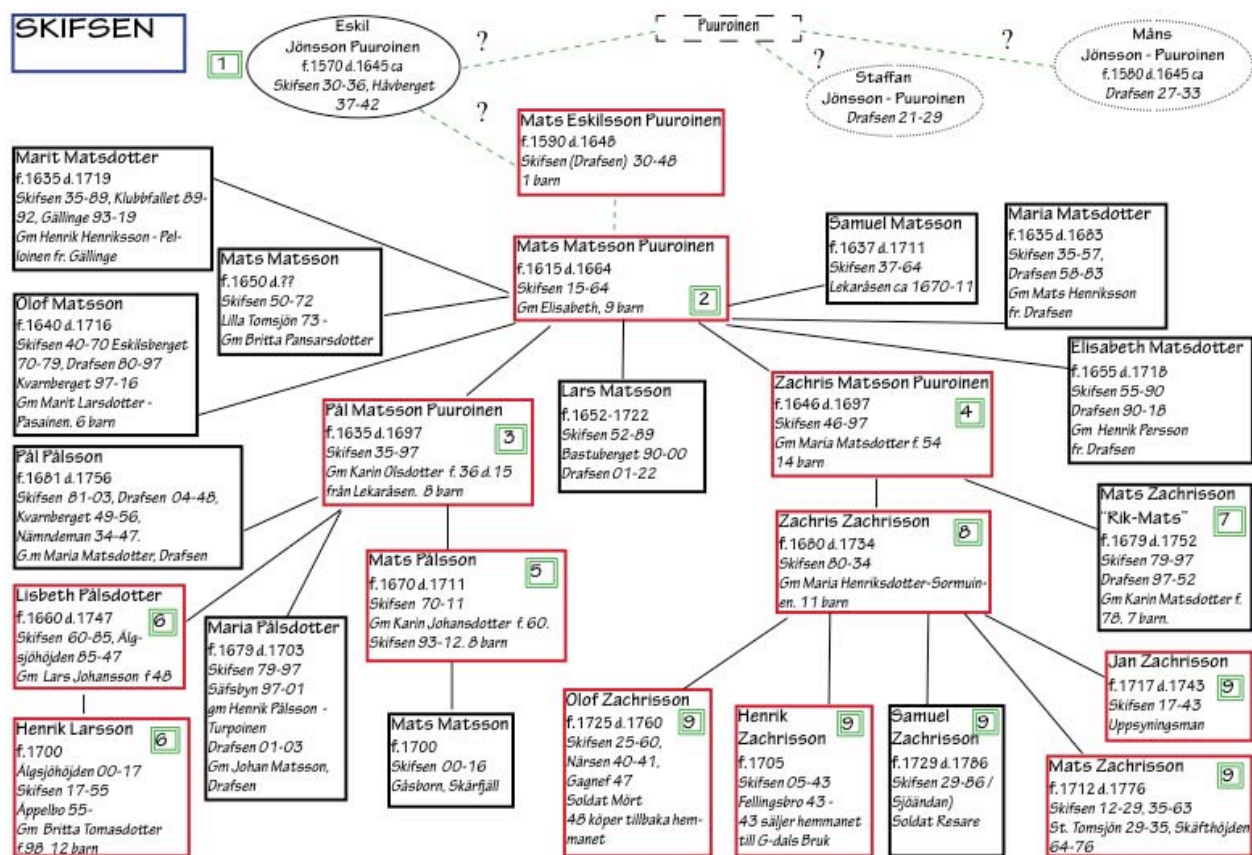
SKIFSEN

1

Eskil Jönsson Puuroinen
f.1570 d.1645 ca
Skifsen 30-36, Håvberget 37-42

?

Puuroinen

?

?

?

Måns Jönsson - Puuroinen
f.1580 d.1645 ca
Drafsen 27-33

Staffan Jönsson - Puuroinen
Drafsen 21-29

Mats Eskilsson Puuroinen
f.1590 d.1648
Skifsen (Drafsen) 30-48
1 barn

Marit Matsdotter
f.1635 d.1719
Skifsen 35-89, Klubbfallet 89-92, Gällinge 93-19
Gm Henrik Henriksson - Pelloinen fr. Gällinge

Mats Matsson
f.1650 d.??
Skifsen 50-72
Lilla Tomsjön 73 -
Gm Britta Pansarsdotter

Mats Matsson Puuroinen
f.1615 d.1664
Skifsen 15-64
Gm Elisabeth, 9 barn
2

Samuel Matsson
f.1637 d.1711
Skifsen 37-64
Lekaråsen ca 1670-11

Maria Matsdotter
f.1635 d.1683
Skifsen 35-57,
Drafsen 58-83
Gm Mats Henriksson fr. Drafsen

Olof Matsson
f.1640 d.1716
Skifsen 40-70 Eskilsberget 70-79, Drafsen 80-97
Kvarnberget 97-16
Gm Marit Larsdotter - Pasainen. 6 barn

Elisabeth Matsdotter
f.1655 d.1718
Skifsen 55-90
Drafsen 90-18
Gm Henrik Persson fr. Drafsen

Lars Matsson
f.1652-1722
Skifsen 52-89
Bastuberget 90-00
Drafsen 01-22

Pål Matsson Puuroinen
f.1635 d.1697
Skifsen 35-97
Gm Karin Olsdotter f. 36 d.15 från Lekaråsen. 8 barn
3

Zachris Matsson Puuroinen
f.1646 d.1697
Skifsen 46-97
Gm Maria Matsdotter f. 54
14 barn
4

Pål Pålsson
f.1681 d.1756
Skifsen 81-03, Drafsen 04-48,
Kvarnberget 49-56,
Nämndeman 34-47.
G.m Maria Matsdotter, Drafsen

Zachris Zachrisson
f.1680 d.1734
Skifsen 80-34
Gm Maria Henriksdotter-Sormuinen. 11 barn
8

Mats Zachrisson "Rik-Mats"
7
f.1679 d.1752
Skifsen 79-97
Drafsen 97-52
Gm Karin Matsdotter f. 78. 7 barn.

Mats Pålsson
5
f.1670 d.1711
Skifsen 70-11
Gm Karin Johansdotter f. 60.
Skifsen 93-12. 8 barn

Lisbeth Pålsdotter
6
f.1660 d.1747
Skifsen 60-85, Älgsjöhöjden 85-47
Gm Lars Johansson f 48

Maria Pålsdotter
f.1679 d.1703
Skifsen 79-97
Säfsbyn 97-01
gm Henrik Pålsson - Turpoinen
Drafsen 01-03
Gm Johan Matsson, Drafsen

Jan Zachrisson
f.1717 d.1743
9
Skifsen 17-43
Uppsyningsman

Henrik Larsson
6
f.1700
Älgsjöhöjden 00-17
Skifsen 17-55
Äppelbo 55-
Gm Britta Tomasdotter f.98. 12 barn

Mats Matsson
f.1700
Skifsen 00-16
Gåsborn, Skärfjäll

Olof Zachrisson
9
f.1725 d.1760
Skifsen 25-60,
Närsen 40-41,
Gagnef 47
Soldat Mört
48 köper tillbaka hemmanet

Henrik Zachrisson
9
f.1705
Skifsen 05-43
Fellingsbro 43 -
43 säljer hemmanet till G-dals Bruk

Samuel Zachrisson
9
f.1729 d.1786
Skifsen 29-86 / Sjöändan)
Soldat Resare

Mats Zachrisson
9
f.1712 d.1776
Skifsen 12-29, 35-63
St. Tomsjön 29-35, Skäfthöjden 64-76